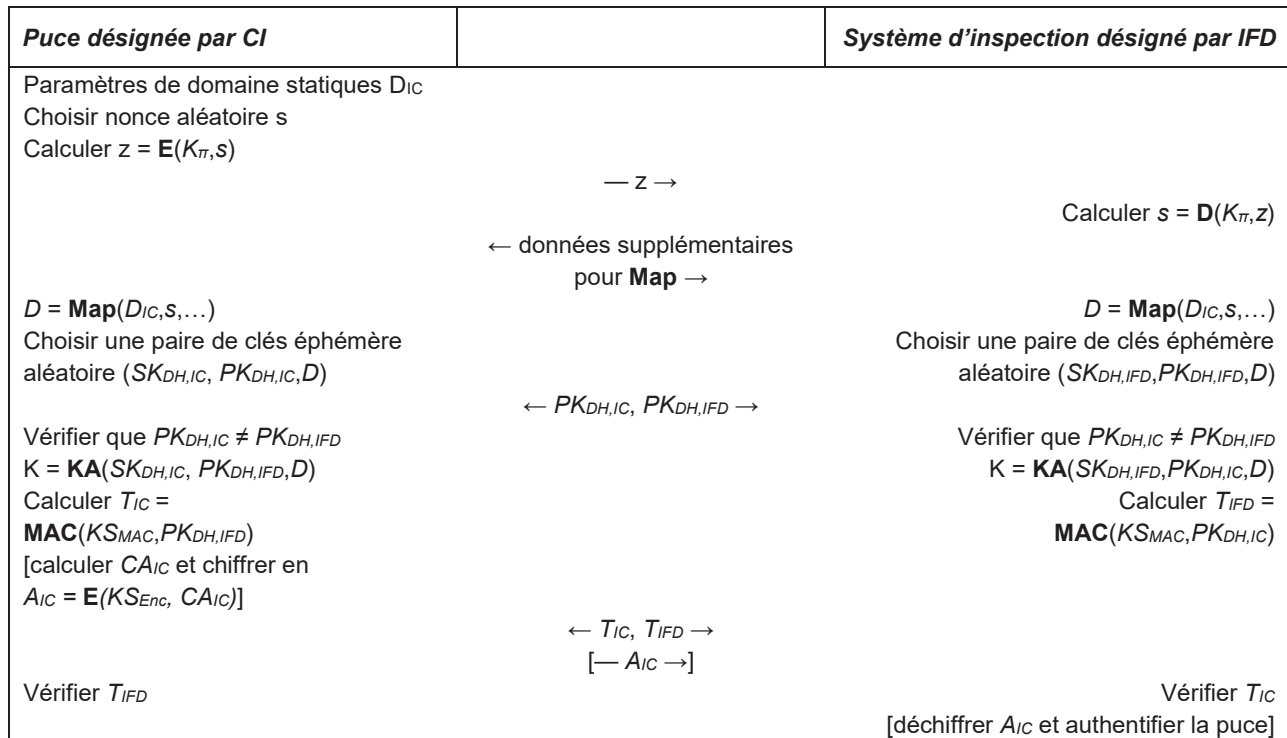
| Puce désignée par CI | | Système d'inspection désigné par IFD |
|---|---|---|

Paramètres de domaine statiques $D_{IC}$
Choisir nonce aléatoire s
Calculer z = $\mathbf{E}(K_\pi,s)$

— z →

Calculer $s = \mathbf{D}(K_\pi,z)$

← données supplémentaires pour **Map** →

$D = \mathbf{Map}(D_{IC},s,\ldots)$
Choisir une paire de clés éphémère aléatoire $(SK_{DH,IC}, PK_{DH,IC},D)$

$D = \mathbf{Map}(D_{IC},s,\ldots)$
Choisir une paire de clés éphémère aléatoire $(SK_{DH,IFD},PK_{DH,IFD},D)$

← $PK_{DH,IC}$, $PK_{DH,IFD}$ →

Vérifier que $PK_{DH,IC} \neq PK_{DH,IFD}$
K = $\mathbf{KA}(SK_{DH,IC}, PK_{DH,IFD},D)$
Calculer $T_{IC}$ = $\mathbf{MAC}(KS_{MAC},PK_{DH,IFD})$
[calculer $CA_{IC}$ et chiffrer en $A_{IC} = \mathbf{E}(KS_{Enc}, CA_{IC})$]

Vérifier que $PK_{DH,IC} \neq PK_{DH,IFD}$
K = $\mathbf{KA}(SK_{DH,IFD},PK_{DH,IC},D)$
Calculer $T_{IFD}$ = $\mathbf{MAC}(KS_{MAC},PK_{DH,IC})$

← $T_{IC}$, $T_{IFD}$ →
[— $A_{IC}$ →]

Vérifier $T_{IFD}$

Vérifier $T_{IC}$
[déchiffrer $A_{IC}$ et authentifier la puce]